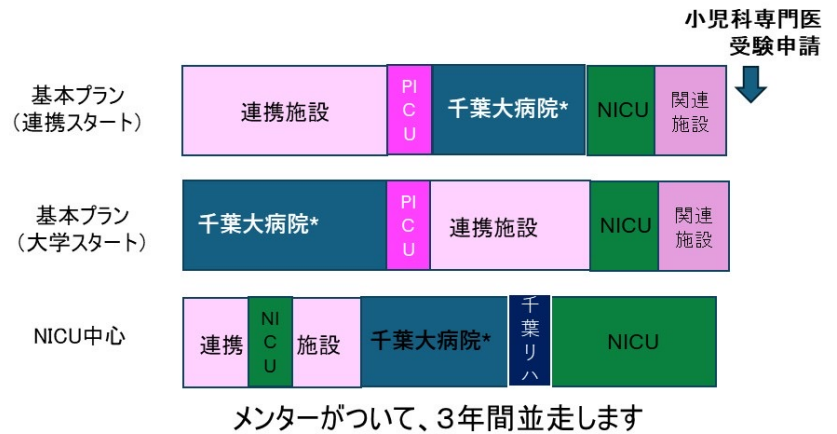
小児科専門医
受験申請

基本プラン
（連携スタート）

連携施設

PICU

千葉大病院*

NICU

関連施設

基本プラン
（大学スタート）

千葉大病院*

PICU

連携施設

NICU

関連施設

NICU中心

連携

NICU

施設

千葉大病院*

千葉リハ

NICU

メンターがついて、3年間並走します